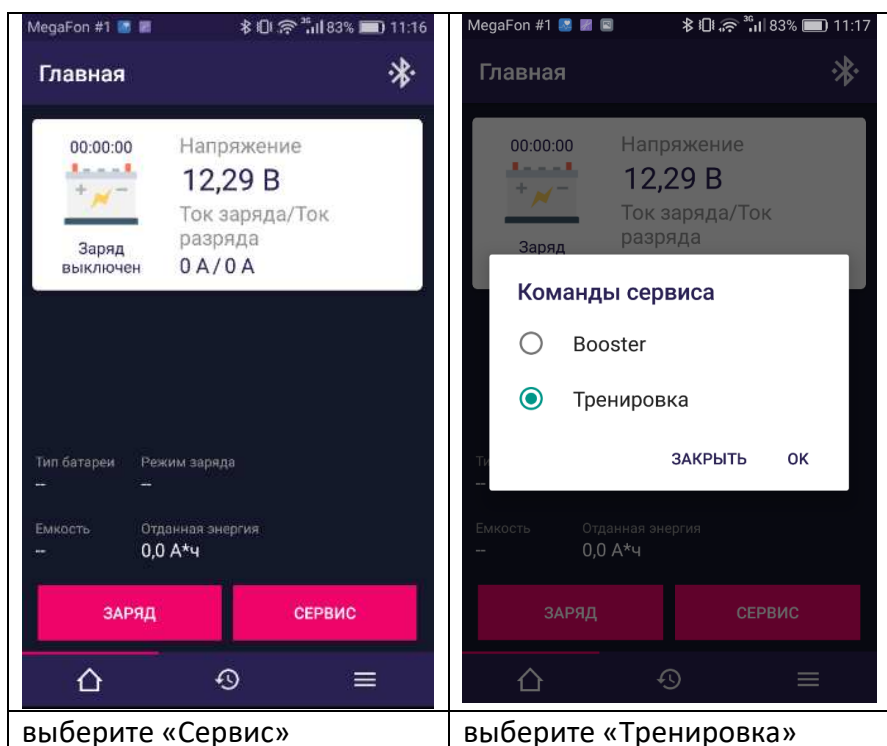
MegaFon #1 83% 11:16

Главная

00:00:00

Заряд выключен

Напряжение
12,29 В
Ток заряда/Ток разряда
0 A / 0 A

Тип батареи
--
Режим заряда
--

Емкость
--
Отданная энергия
0,0 A*ч

ЗАРЯД
СЕРВИС

MegaFon #1 83% 11:17

Главная

00:00:00

Заряд

Напряжение
12,29 В
Ток заряда/Ток разряда

Команды сервиса
Booster
Тренировка
ЗАКРЫТЬ
OK

Тип
--

Емкость
--
Отданная энергия
0,0 A*ч

ЗАРЯД
СЕРВИС

выберите «Сервис»

выберите «Тренировка»